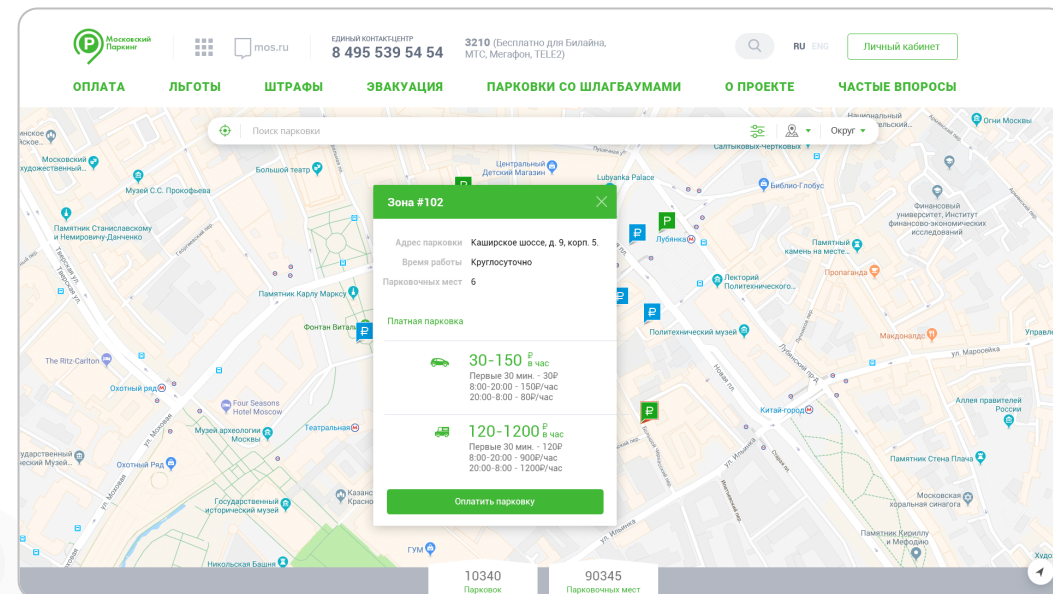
Московский Паркинг

mos.ru

ЕДИНЫЙ КОНТАКТ-ЦЕНТР
8 495 539 54 54

3210 (Бесплатно для Билайна, МТС, Мегафон, TELE2)

RU ENG

Личный кабинет

ОПЛАТА ЛЬГОТЫ ШТРАФЫ ЭВАКУАЦИЯ ПАРКОВКИ СО ШЛАГБАУМАМИ О ПРОЕКТЕ ЧАСТЫЕ ВОПРОСЫ

Поиск парковки

Округ

Зона #102

Адрес парковки Каширское шоссе, д. 9, корп. 5.
Время работы Круглосуточно
Парковочных мест 6

Платная парковка

30-150 ₽ в час
Первые 30 мин. - 30₽
8:00-20:00 - 150₽/час
20:00-8:00 - 80₽/час

120-1200 ₽ в час
Первые 30 мин. - 120₽
8:00-20:00 - 900₽/час
20:00-8:00 - 1200₽/час

Оплатить парковку

Московский художественный...
Музей С.С. Прокофьева
Памятник Станиславскому и Немировичу-Данченко
Большой театр
Центральный Детский Магазин
Lubyanka Palace
Салтыковых-Чертковых
Библио-Глобус
Финансовый университет, Институт финансово-экономических исследований
Огни Москвы
Лубянка
Памятный знак...
Пропаганда
Лекторий Политехнического...
Памятник Карлу Марксу
Фонтан Витали
Политехнический музей
Макдональдс
The Ritz-Carlton
Охотный ряд
Four Seasons Hotel Moscow
Музей археологии Москвы
Театральная
Китай-город
Аллея правителей России
Охотный Ряд
Государственный исторический музей
Памятник Стена Плача
Московская хоральная синагога
Памятник Кириллу и Мефодию
ГУМ
Никольская Башня
ул. Маросейка
ул. Ильинка
Новая пл.
Лубянский пр.
ул. Моховая

10340
Парковок

90345
Парковочных мест